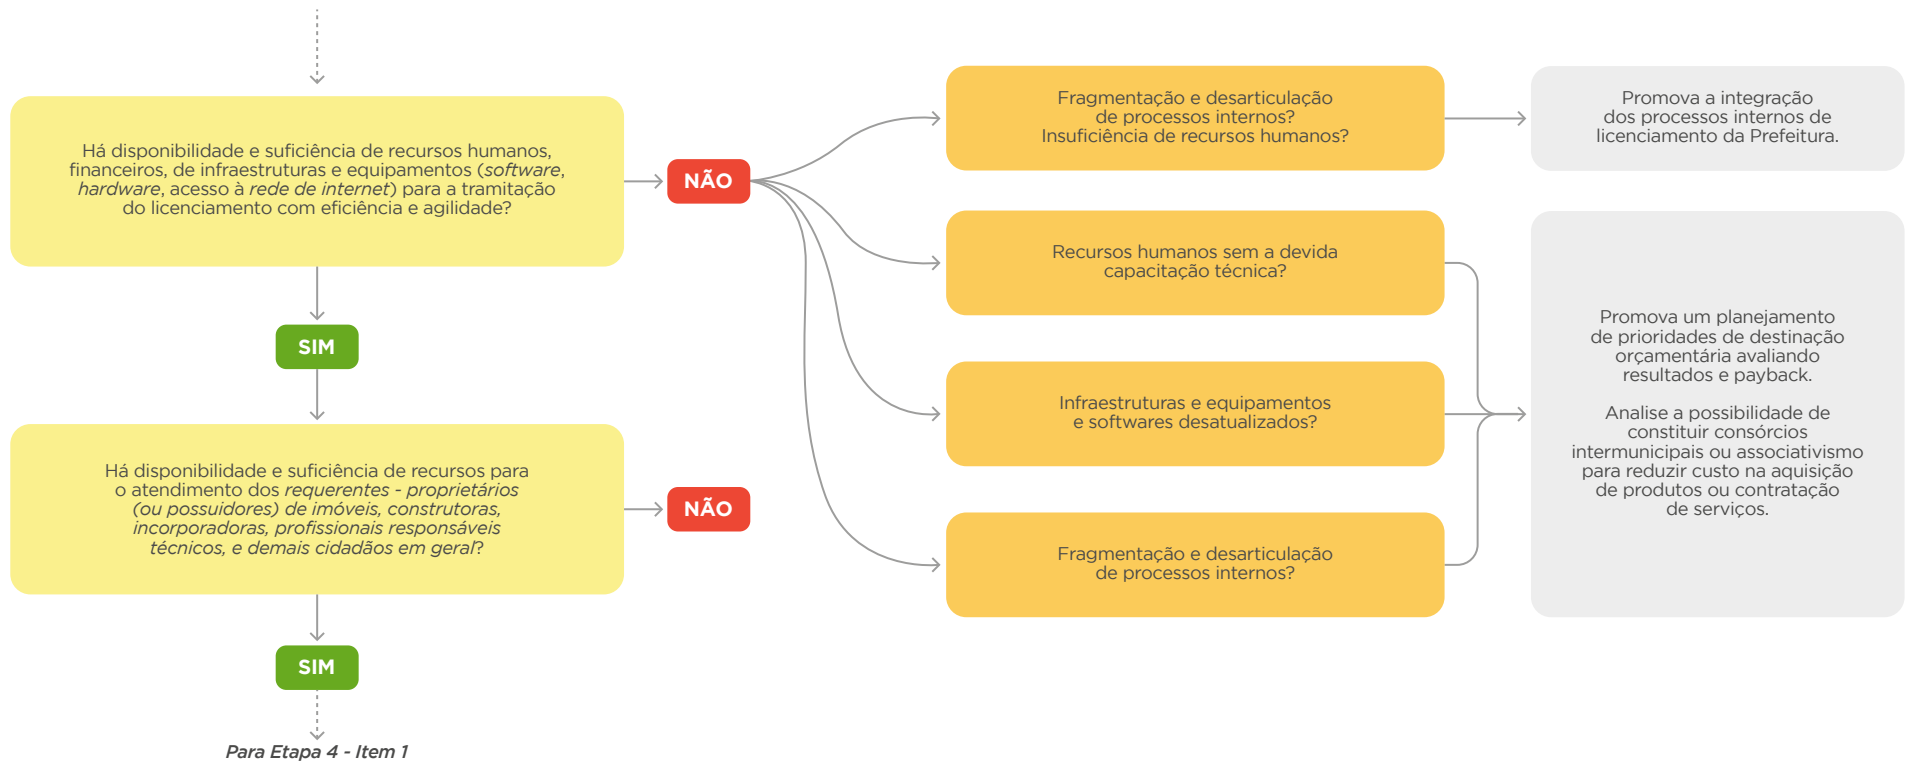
Há disponibilidade e suficiência de recursos humanos, financeiros, de infraestruturas e equipamentos (*software*, *hardware*, acesso à *rede de internet*) para a tramitação do licenciamento com eficiência e agilidade?

NÃO

Fragmentação e desarticulação de processos internos? Insuficiência de recursos humanos?

Promova a integração dos processos internos de licenciamento da Prefeitura.

Recursos humanos sem a devida capacitação técnica?

Infraestruturas e equipamentos e softwares desatualizados?

Fragmentação e desarticulação de processos internos?

Promova um planejamento de prioridades de destinação orçamentária avaliando resultados e payback.

Analise a possibilidade de constituir consórcios intermunicipais ou associativismo para reduzir custo na aquisição de produtos ou contratação de serviços.

SIM

Há disponibilidade e suficiência de recursos para o atendimento dos *requerentes - proprietários (ou possuidores) de imóveis, construtoras, incorporadoras, profissionais responsáveis técnicos, e demais cidadãos em geral*?

NÃO

SIM

*Para Etapa 4 - Item 1*